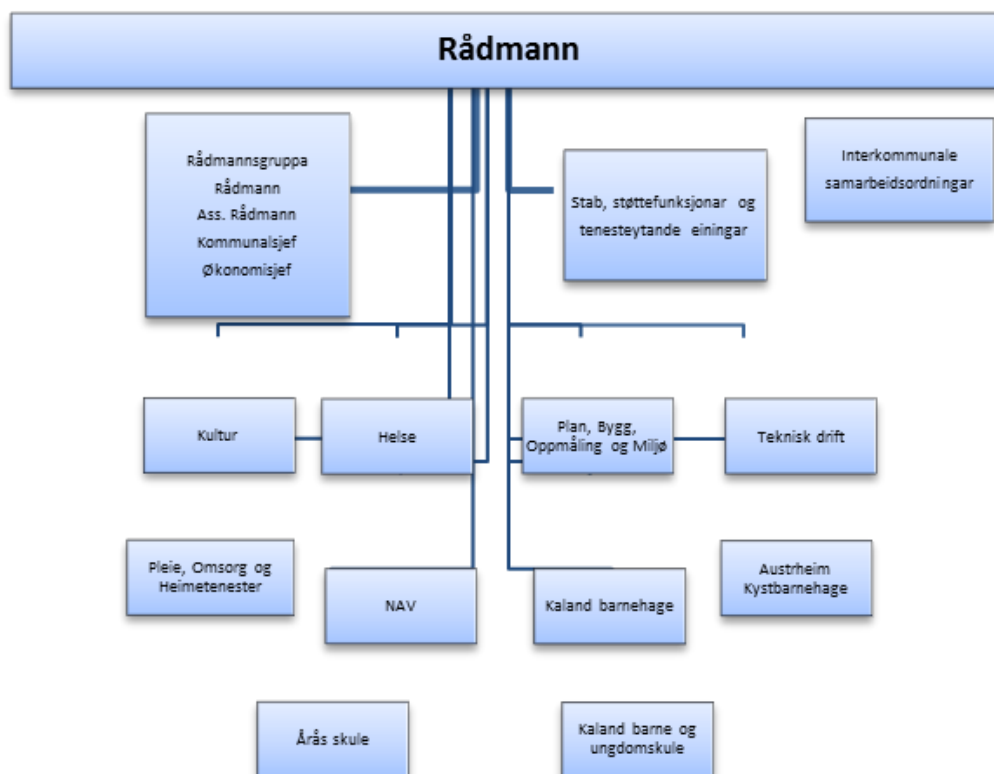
Rådmann

Rådmannsgruppa
Rådmann
Ass. Rådmann
Kommunalsjef
Økonomisjef

Stab, støttefunksjonar og tenesteytande einingar

Interkommunale samarbeidsordningar

Kultur

Helse

Plan, Bygg, Oppmåling og Miljø

Teknisk drift

Pleie, Omsorg og Heimetenester

NAV

Kaland barnehage

Austrheim Kystbarnehage

Årås skule

Kaland barne og ungdomskule